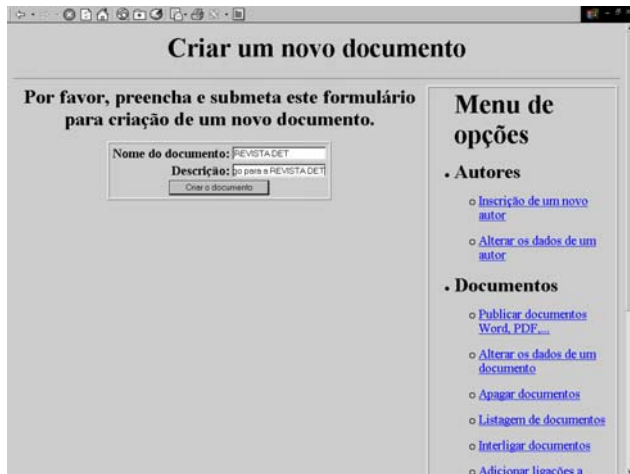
Criar um novo documento

Por favor, preencha e submeta este formulário para criação de um novo documento.

| Nome do documento: | REVISTA DET |
|---|---|
| Descrição: | o para a REVISTA DET |

Criar o documento

Menu de opções

. Autores

o Inscrição de um novo autor

o Alterar os dados de um autor

. Documentos

o Publicar documentos Word, PDF,...

o Alterar os dados de um documento

o Apagar documentos

o Listagem de documentos

o Interligar documentos

o Adicionar ligações a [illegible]